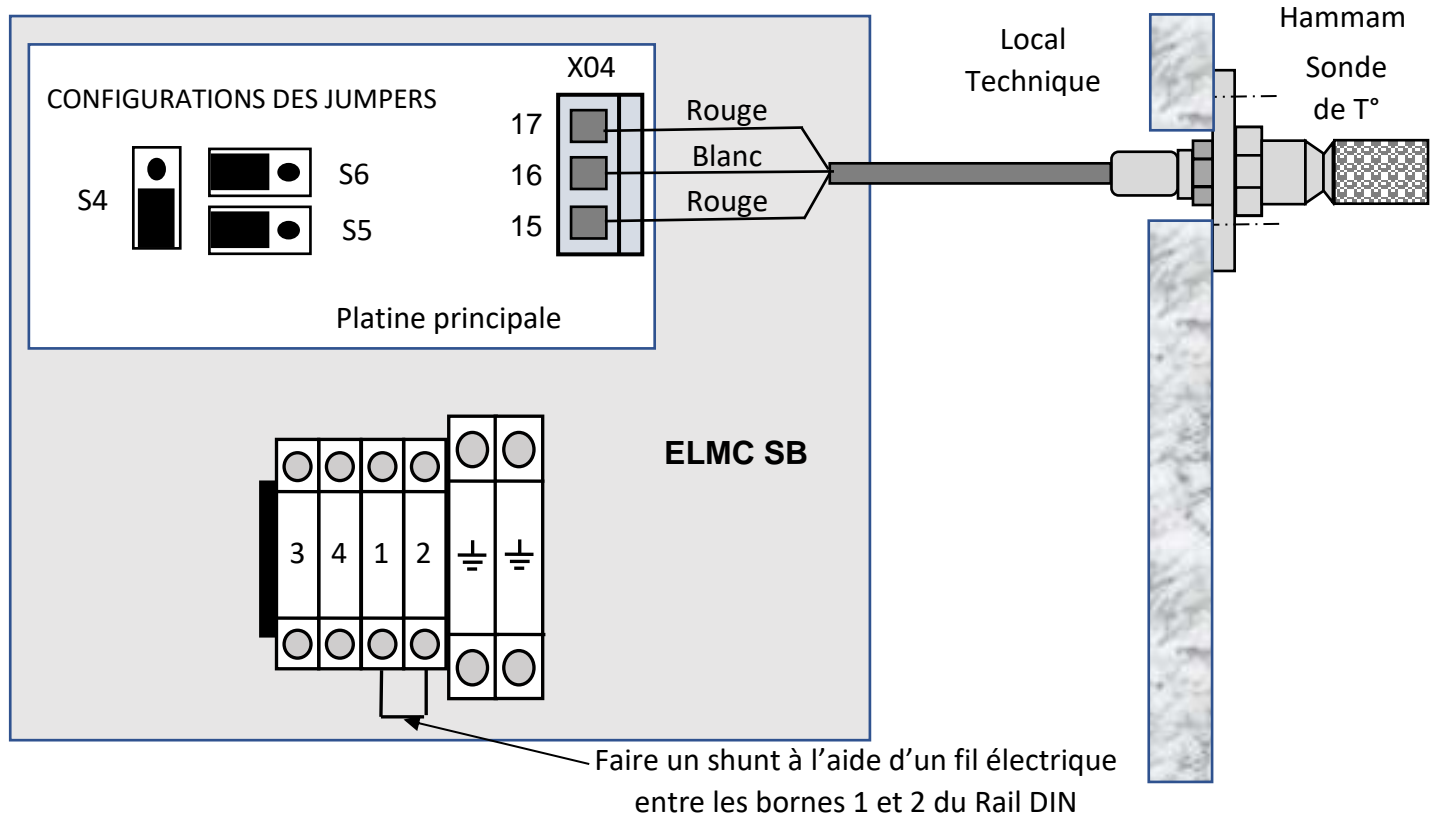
CONFIGURATIONS DES JUMPERS

S4

S6

S5

X04

17

16

15

Rouge

Blanc

Rouge

Platine principale

Local Technique

Hammam

Sonde de T°

ELMC SB

3 4 1 2

Faire un shunt à l’aide d’un fil électrique entre les bornes 1 et 2 du Rail DIN